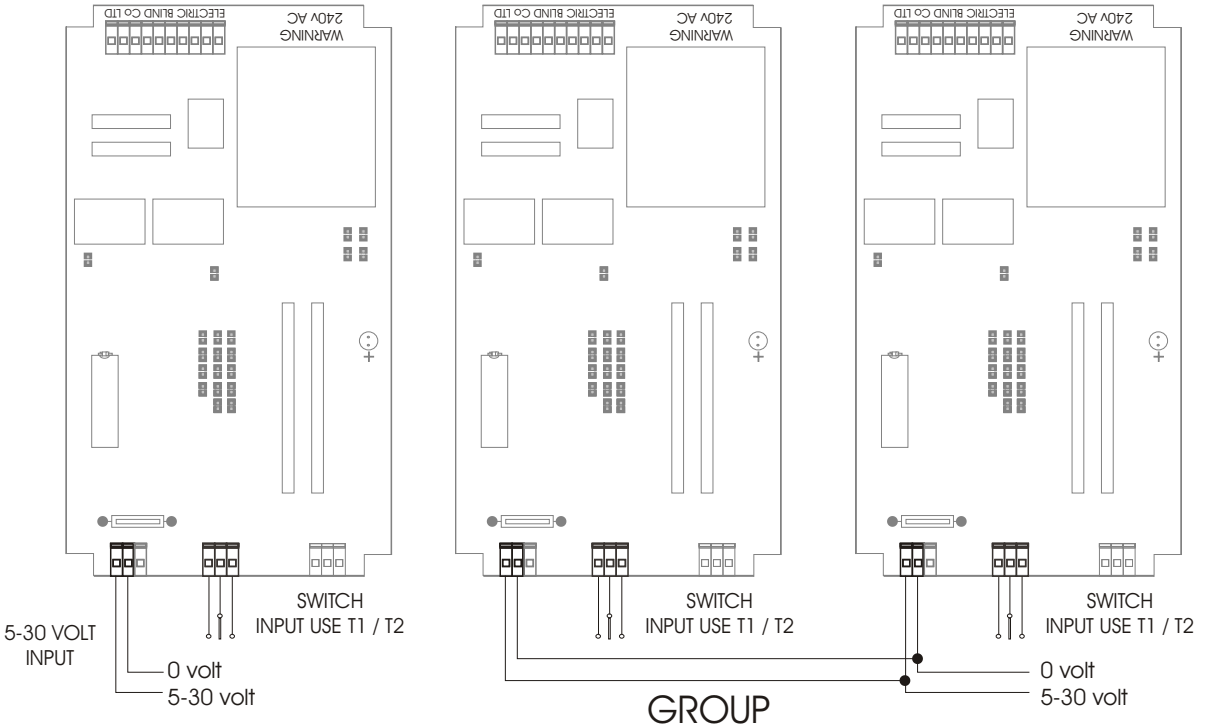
ELECTRIC BLIND Co LTD
WARNING
240v AC

SWITCH
INPUT USE T1 / T2

5-30 VOLT
INPUT

0 volt
5-30 volt

ELECTRIC BLIND Co LTD
WARNING
240v AC

SWITCH
INPUT USE T1 / T2

ELECTRIC BLIND Co LTD
WARNING
240v AC

SWITCH
INPUT USE T1 / T2

0 volt
5-30 volt

GROUP